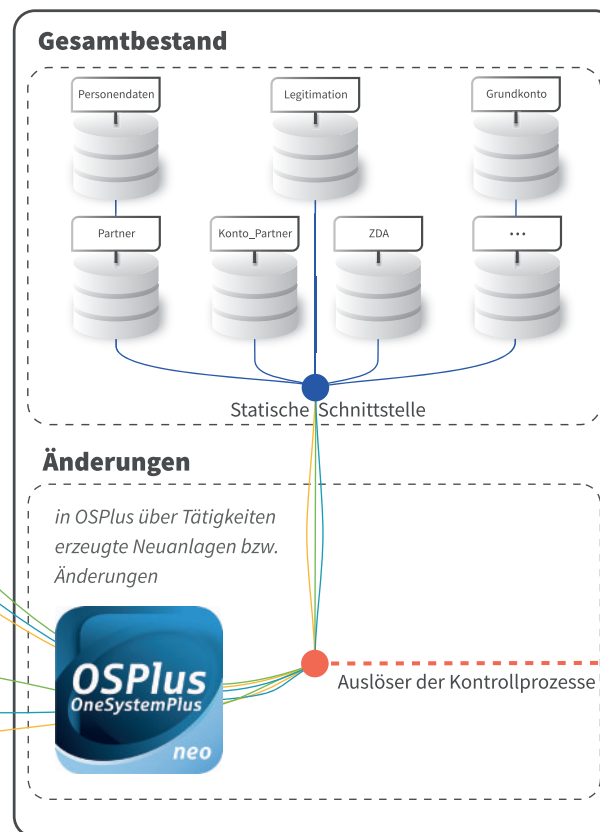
Gesamtbestand

Personendaten

Legitimation

Grundkonto

Partner

Konto_Partner

ZDA

...

Statische Schnittstelle

Änderungen

in OSPlus über Tätigkeiten erzeugte Neuanlagen bzw. Änderungen

OSPlus
OneSystemPlus
neo

Auslöser der Kontrollprozesse